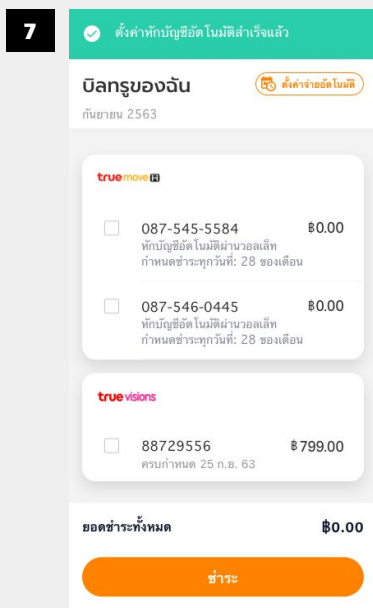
7

ตั้งค่าหักบัญชีอัตโนมัติสำเร็จแล้ว

บิลทรูของฉัน

ตั้งค่าจ่ายอัตโนมัติ

กันยายน 2563

truemove H

087-545-5584 ฿0.00
หักบัญชีอัตโนมัติผ่านวอลเล็ท
กำหนดชำระทุกวันที่: 28 ของเดือน

087-546-0445 ฿0.00
หักบัญชีอัตโนมัติผ่านวอลเล็ท
กำหนดชำระทุกวันที่: 28 ของเดือน

truevisions

88729556 ฿799.00
ครบกำหนด 25 ก.ย. 63

ยอดชำระทั้งหมด ฿0.00

ชำระ